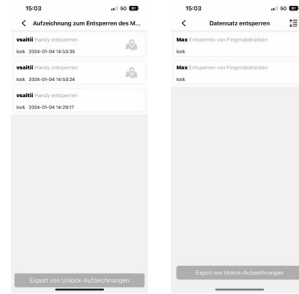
15:03
5G

Aufzeichnung zum Entsperren des M...

vsaitii Handy entsperren
lock 2024-01-04 14:53:35

vsaitii Handy entsperren
lock 2024-01-04 14:53:24

vsaitii Handy entsperren
lock 2024-01-04 14:29:17

Export von Unlock-Aufzeichnungen

15:03
5G

Datensatz entsperren

Max Entsperren von Fingerabdrücken
lock

Max Entsperren von Fingerabdrücken
lock

Export von Unlock-Aufzeichnungen